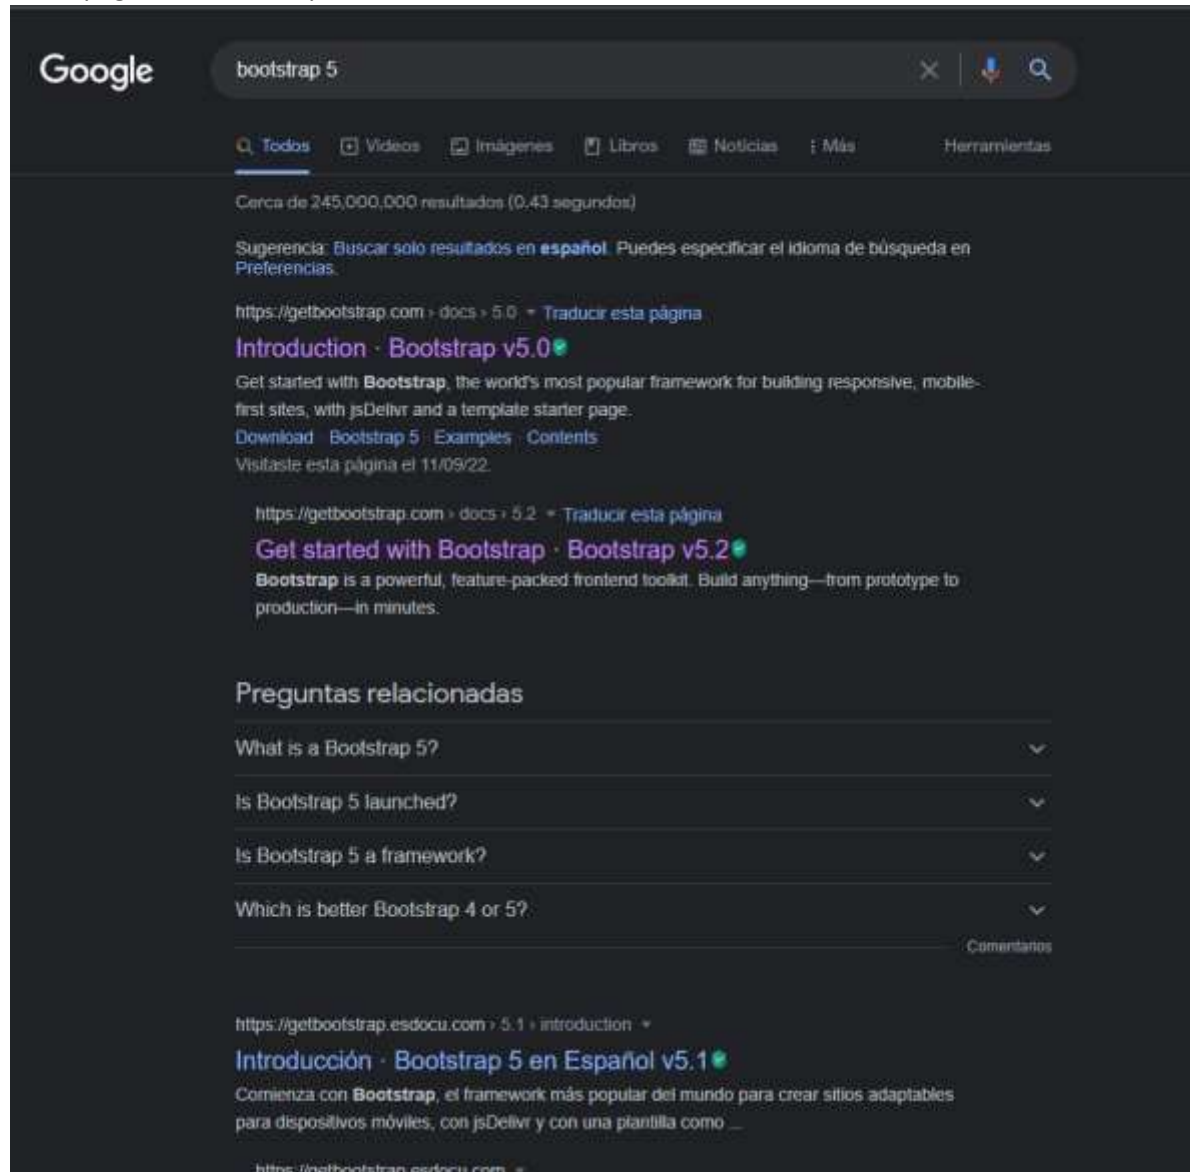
Google

bootstrap 5

Todos Videos Imágenes Libros Noticias Más Herramientas

Cerca de 245,000,000 resultados (0.43 segundos)

Sugerencia: Buscar solo resultados en español. Puedes especificar el idioma de búsqueda en Preferencias.

https://getbootstrap.com › docs › 5.0 ▾ Traducir esta página

Introduction · Bootstrap v5.0

Get started with Bootstrap, the world's most popular framework for building responsive, mobile-first sites, with jsDelivr and a template starter page.

Download Bootstrap 5 Examples Contents

Visitaste esta página el 11/09/22.

https://getbootstrap.com › docs › 5.2 ▾ Traducir esta página

Get started with Bootstrap · Bootstrap v5.2

Bootstrap is a powerful, feature-packed frontend toolkit. Build anything—from prototype to production—in minutes.

Preguntas relacionadas

What is a Bootstrap 5?

Is Bootstrap 5 launched?

Is Bootstrap 5 a framework?

Which is better Bootstrap 4 or 5?

Comentarios

https://getbootstrap.esdocu.com › 5.1 › introduction ▾

Introducción · Bootstrap 5 en Español v5.1

Comienza con Bootstrap, el framework más popular del mundo para crear sitios adaptables para dispositivos móviles, con jsDelivr y con una plantilla como ...

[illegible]